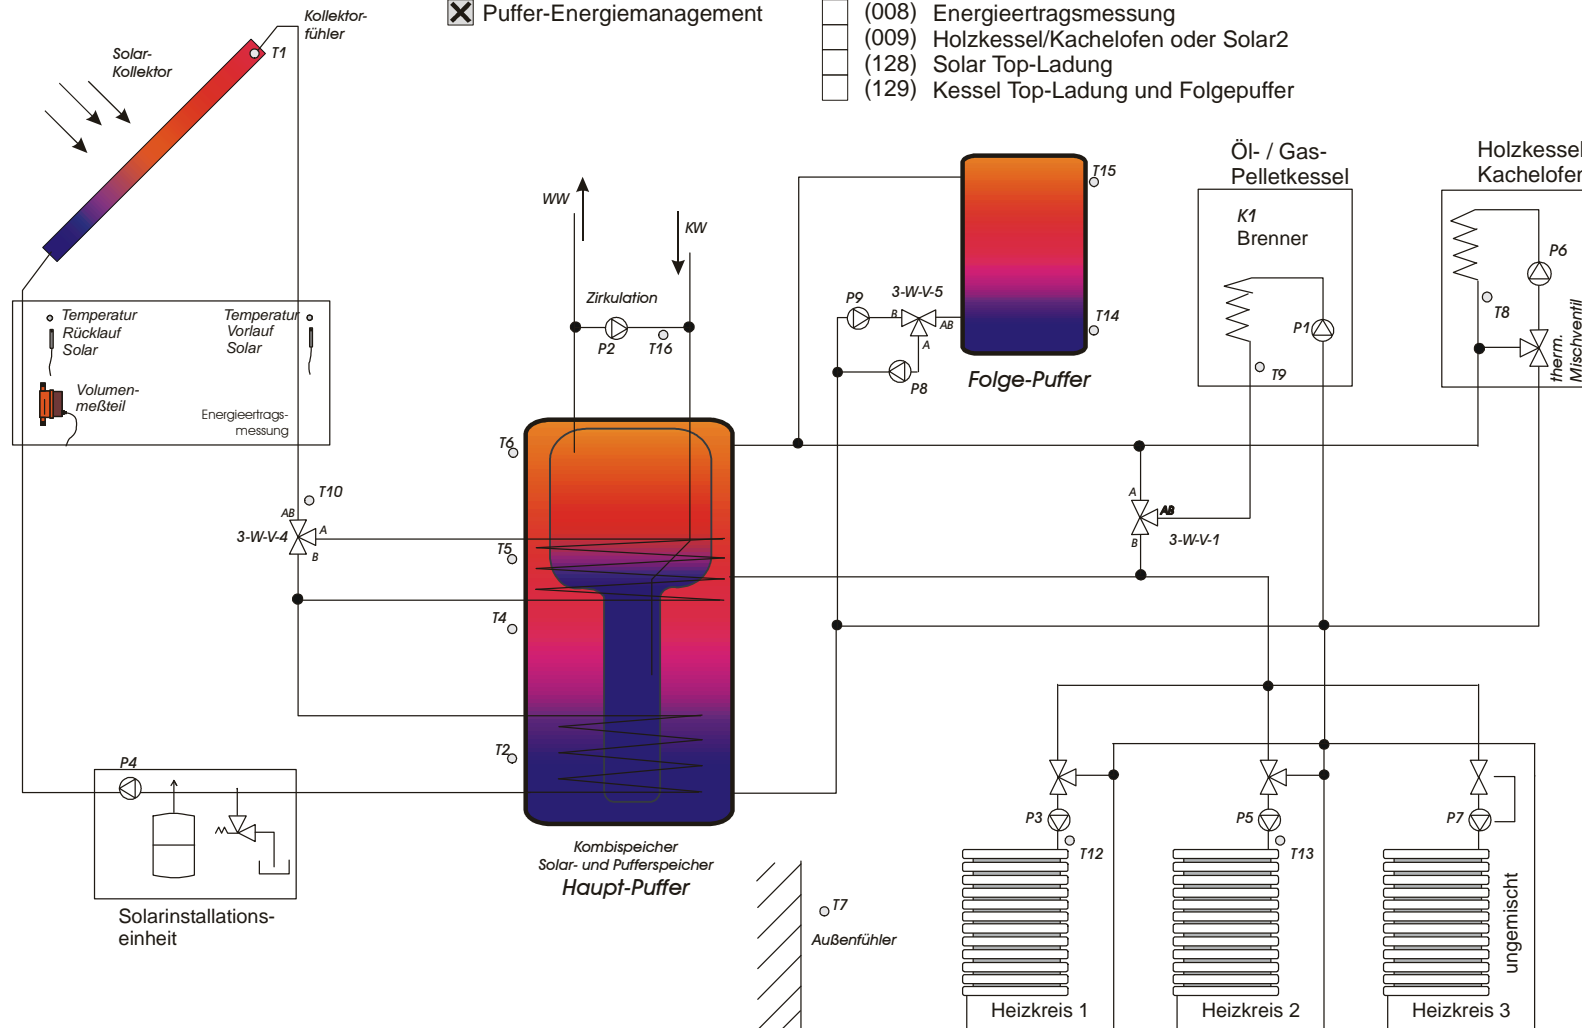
Kollektorfühler
Solar-Kollektor
T1
☒ Puffer-Energiemanagement
☐ (008) Energieertragsmessung
☐ (009) Holzkessel/Kachelofen oder Solar2
☐ (128) Solar Top-Ladung
☐ (129) Kessel Top-Ladung und Folgepuffer

Öl- / Gas-Pelletkessel
Holzkessel Kachelofen
K1
Brenner
P6
P1
T8
T9
therm. Mischventil
T15
T14
Folge-Puffer
WW
KW
Zirkulation
P2
T16
P9
3-W-V-5
B
AB
A
P8
Temperatur Rücklauf Solar
Temperatur Vorlauf Solar
Volumenmeßteil
Energieertragsmessung
T6
T10
AB
A
3-W-V-4
B
T5
T4
T2
A
AB
B
3-W-V-1
P4
Kombispeicher
Solar- und Pufferspeicher
Haupt-Puffer
Solarinstallationseinheit
T7
Außenfühler
P3
T12
P5
T13
P7
ungemischt
Heizkreis 1
Heizkreis 2
Heizkreis 3